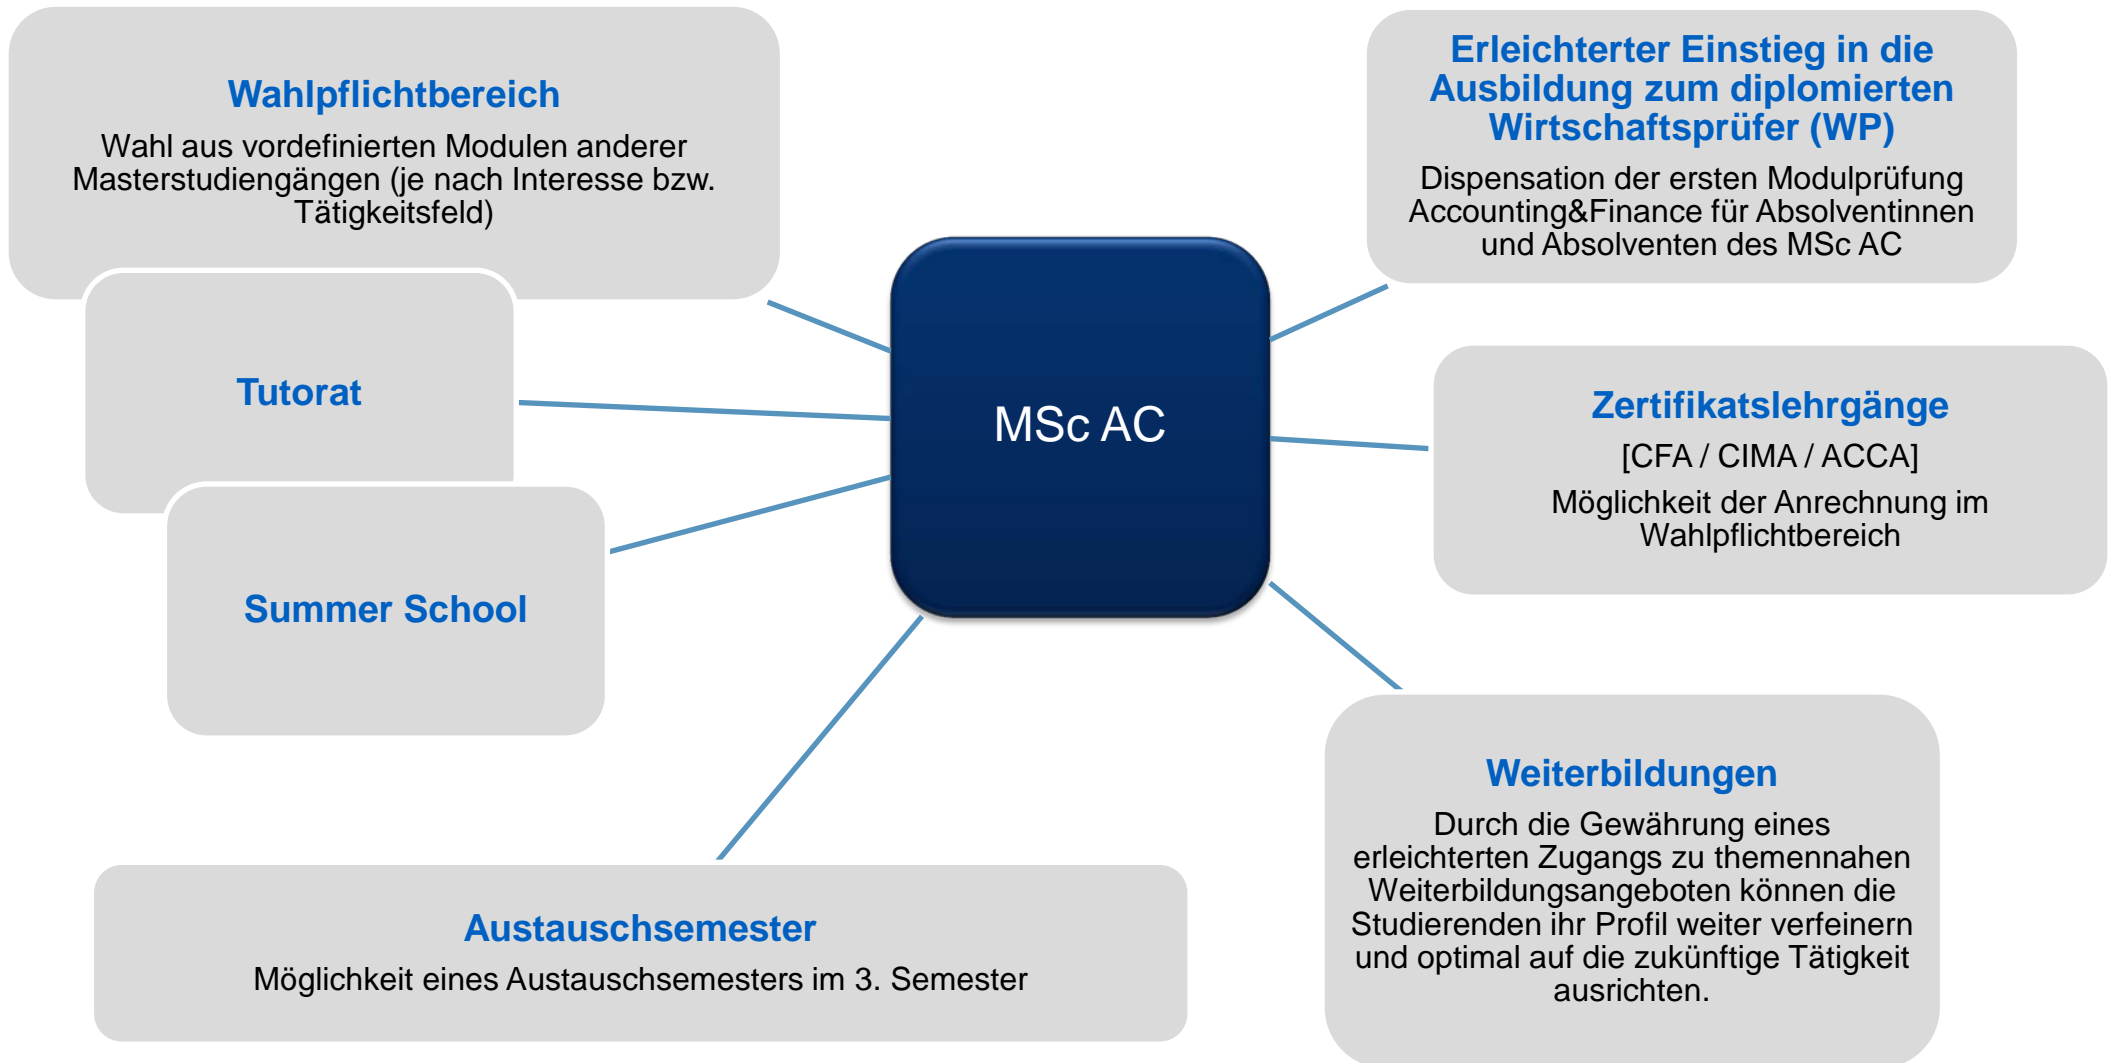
Wahlpflichtbereich

Wahl aus vordefinierten Modulen anderer Masterstudiengängen (je nach Interesse bzw. Tätigkeitsfeld)

Tutorat

Summer School

MSc AC

Erleichterter Einstieg in die Ausbildung zum diplomierten Wirtschaftsprüfer (WP)

Dispensation der ersten Modulprüfung Accounting&Finance für Absolventinnen und Absolventen des MSc AC

Zertifikatslehrgänge

[CFA / CIMA / ACCA]

Möglichkeit der Anrechnung im Wahlpflichtbereich

Weiterbildungen

Durch die Gewährung eines erleichterten Zugangs zu themennahen Weiterbildungsangeboten können die Studierenden ihr Profil weiter verfeinern und optimal auf die zukünftige Tätigkeit ausrichten.

Austauschsemester

Möglichkeit eines Austauschsemesters im 3. Semester